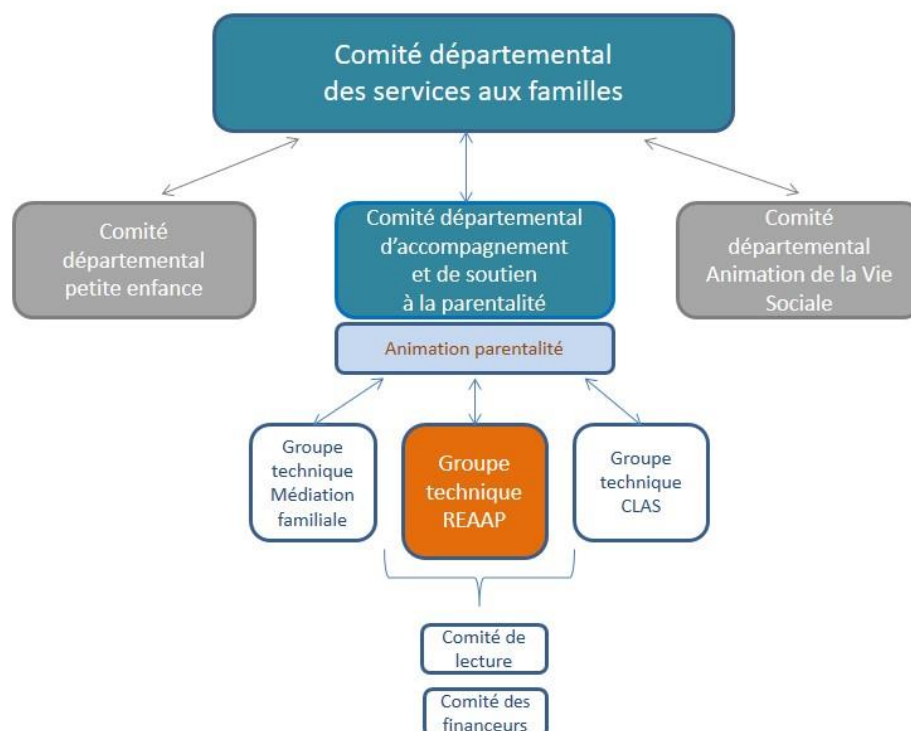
Comité départemental des services aux familles

Comité départemental petite enfance

Comité départemental d'accompagnement et de soutien à la parentalité

Comité départemental Animation de la Vie Sociale

Animation parentalité

Groupe technique Médiation familiale

Groupe technique REAAP

Groupe technique CLAS

Comité de lecture

Comité des financeurs